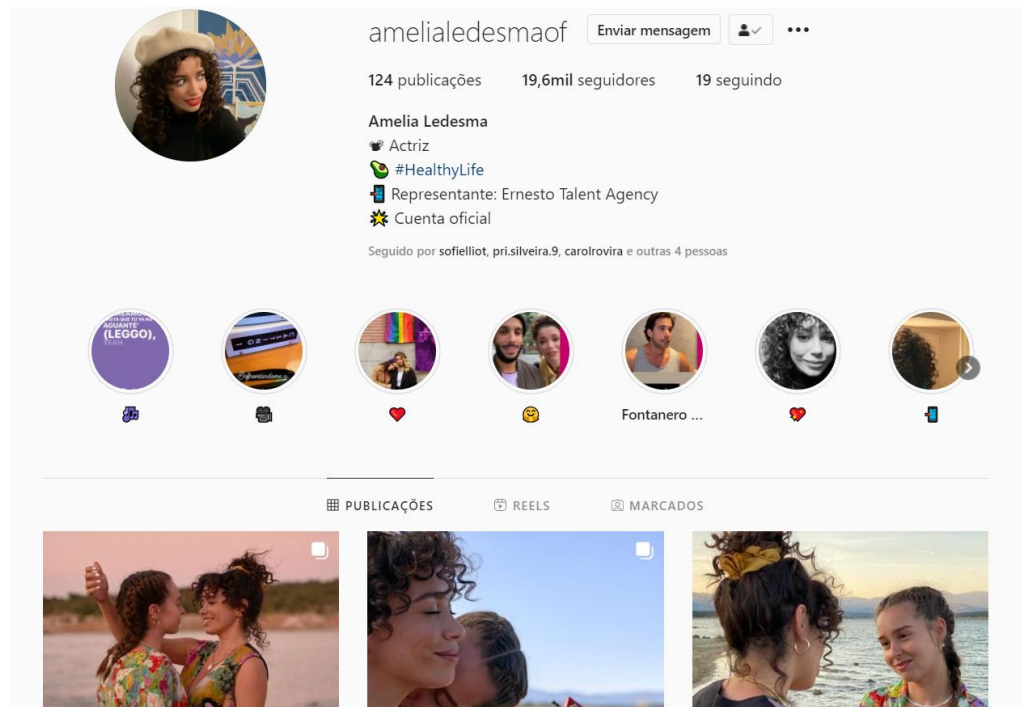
amelialedesmaof Enviar mensagem •••

124 publicações 19,6mil seguidores 19 seguindo

Amelia Ledesma
📽 Actriz
🥑 #HealthyLife
📲 Representante: Ernesto Talent Agency
💥 Cuenta oficial

Seguido por sofielliot, pri.silveira.9, carolrovira e outras 4 pessoas

AGUANTE' (LEGGO), YEAH

🎶 📸 ❤️ 🤗 Fontanero ... ❤️ 📲

PUBLICAÇÕES REELS MARCADOS